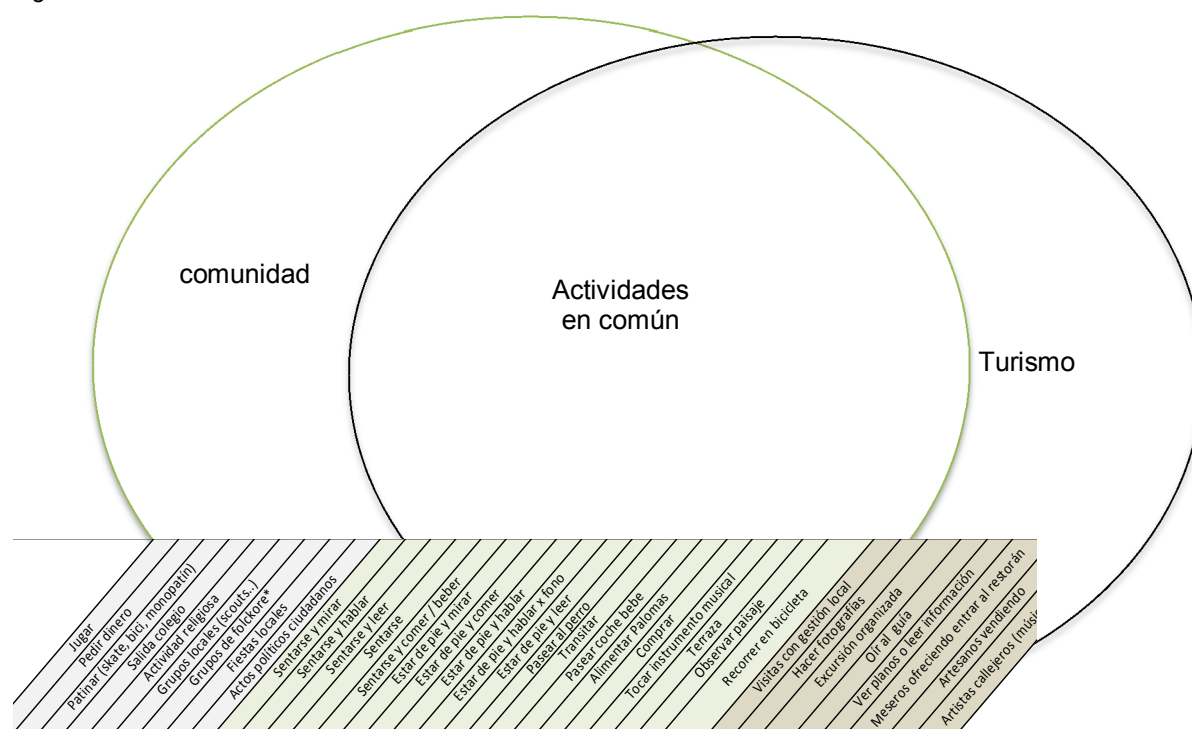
comunidad

Actividades en común

Turismo

Jugar
Pedir dinero
Patinar (skate, bici, monopatín)
Salida colegio
Actividad religiosa
Grupos locales (scouts..)
Grupos de folckore*
Fiestas locales
Actos políticos ciudadanos
Sentarse y mirar
Sentarse y hablar
Sentarse y leer
Sentarse
Sentarse y comer / beber
Estar de pie y mirar
Estar de pie y comer
Estar de pie y hablar
Estar de pie y hablar x fono
Estar de pie y leer
Pasear al perro
Transitar
Pasear coche bebe
Alimentar Palomas
Comprar
Tocar instrumento musical
Terraza
Observar paisaje
Recorrer en bicicleta
Visitas con gestión local
Hacer fotografías
Excursión organizada
Oír al guía
Ver planos o leer información
Meseros ofreciendo entrar al restorán
Artesanos vendiendo
Artistas callejeros (músi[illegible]